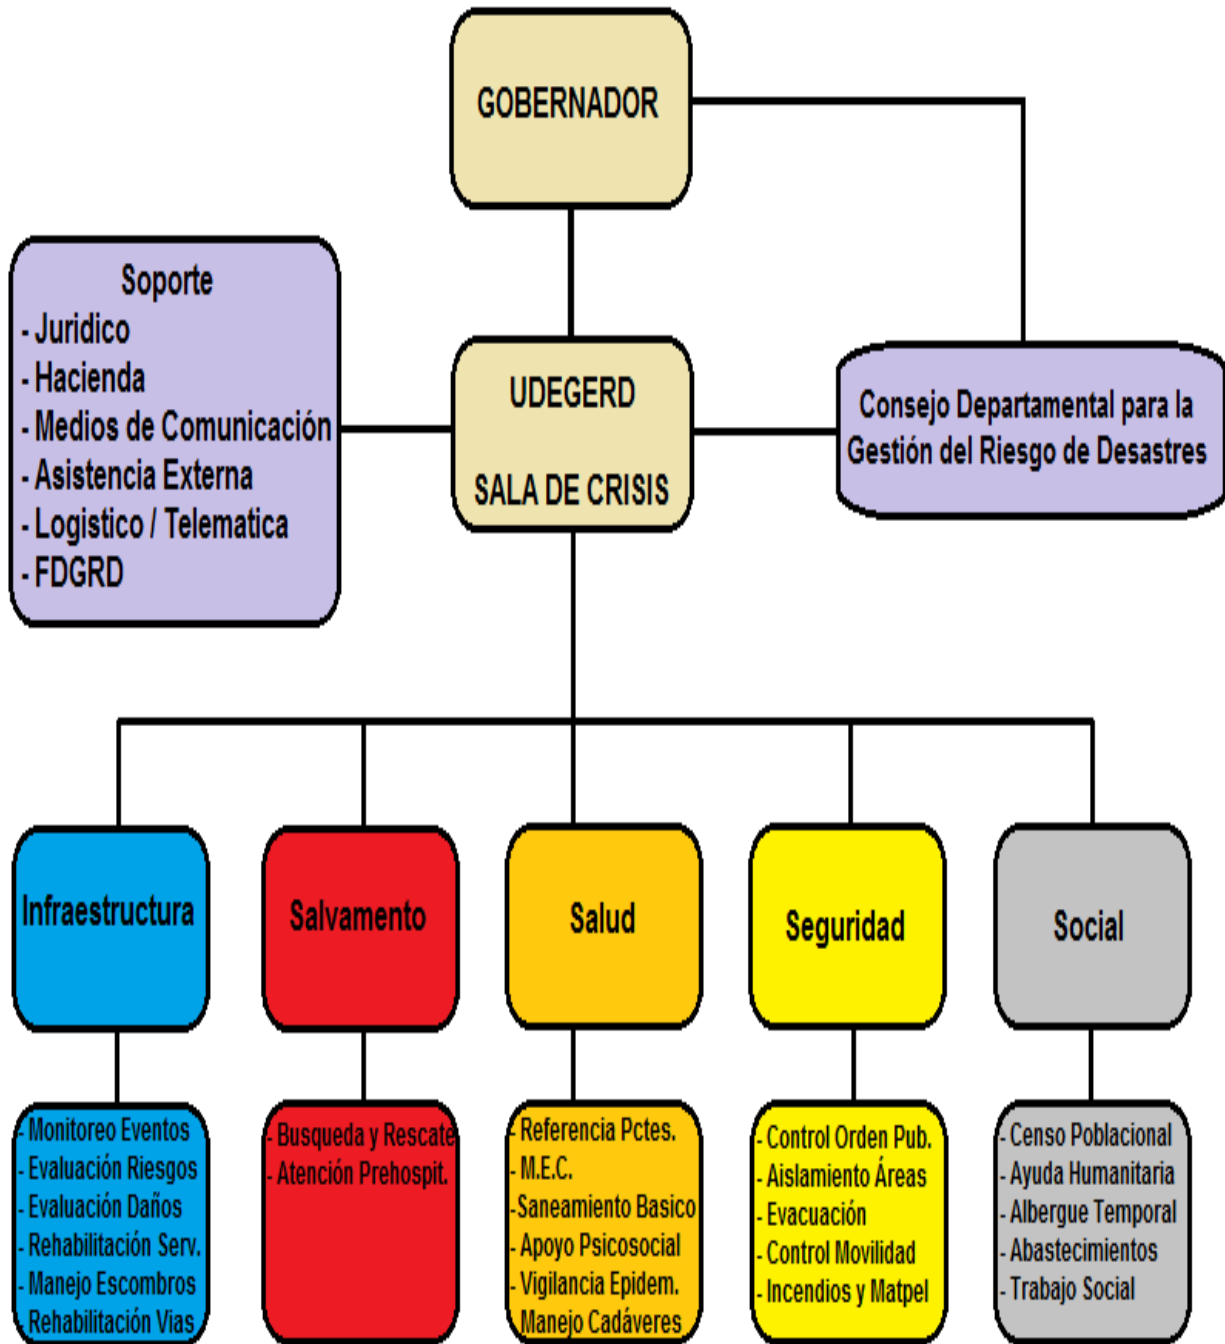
GOBERNADOR

Soporte
- Juridico
- Hacienda
- Medios de Comunicación
- Asistencia Externa
- Logistico / Telematica
- FDGRD

UDEGERD

SALA DE CRISIS

Consejo Departamental para la Gestión del Riesgo de Desastres

Infraestructura

Salvamento

Salud

Seguridad

Social

- Monitoreo Eventos
- Evaluación Riesgos
- Evaluación Daños
- Rehabilitación Serv.
- Manejo Escombros
Rehabilitación Vias

- Busqueda y Rescate
- Atención Prehospit.

- Referencia Pctes.
- M.E.C.
- Saneamiento Basico
- Apoyo Psicosocial
- Vigilancia Epidem.
Manejo Cadáveres

- Control Orden Pub.
- Aislamiento Áreas
- Evacuación
- Control Movilidad
- Incendios y Matpel

- Censo Poblacional
- Ayuda Humanitaria
- Albergue Temporal
- Abastecimientos
- Trabajo Social